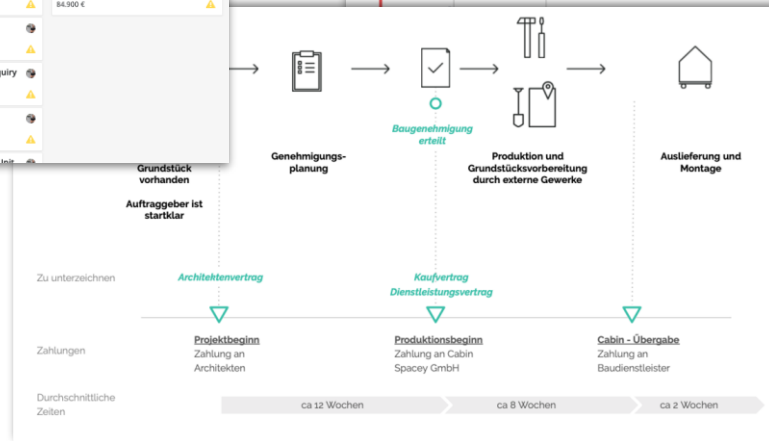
84.900 €

quiry

Grundstück vorhanden

Auftraggeber ist startklar

Genehmigungs-planung

Baugenehmigung erteilt

Produktion und Grundstücksvorbereitung durch externe Gewerke

Auslieferung und Montage

Zu unterzeichnen

Architektenvertrag

Kaufvertrag
Dienstleistungsvertrag

Zahlungen

Projektbeginn
Zahlung an Architekten

Produktionsbeginn
Zahlung an Cabin Spacey GmbH

Cabin - Übergabe
Zahlung an Baudienstleister

Durchschnittliche Zeiten

ca 12 Wochen

ca 8 Wochen

ca 2 Wochen